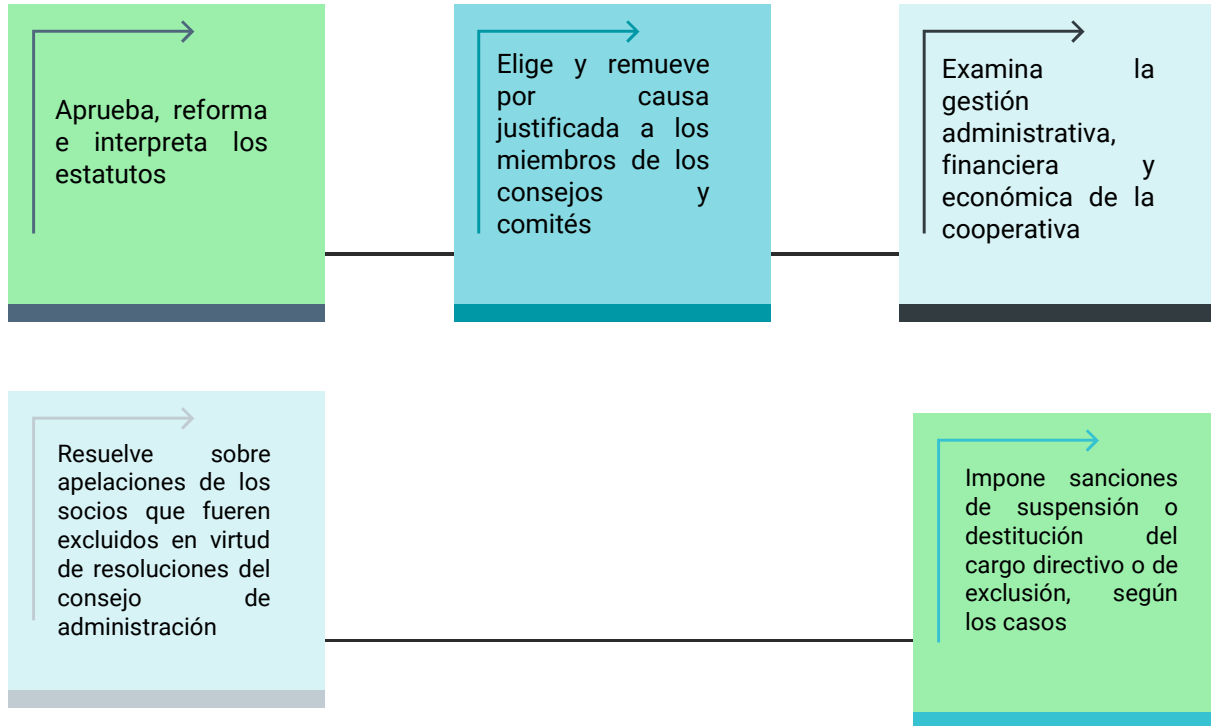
Aprueba, reforma e interpreta los estatutos

Elige y remueve por causa justificada a los miembros de los consejos y comités

Examina la gestión administrativa, financiera y económica de la cooperativa

Resuelve sobre apelaciones de los socios que fueren excluidos en virtud de resoluciones del consejo de administración

Impone sanciones de suspensión o destitución del cargo directivo o de exclusión, según los casos